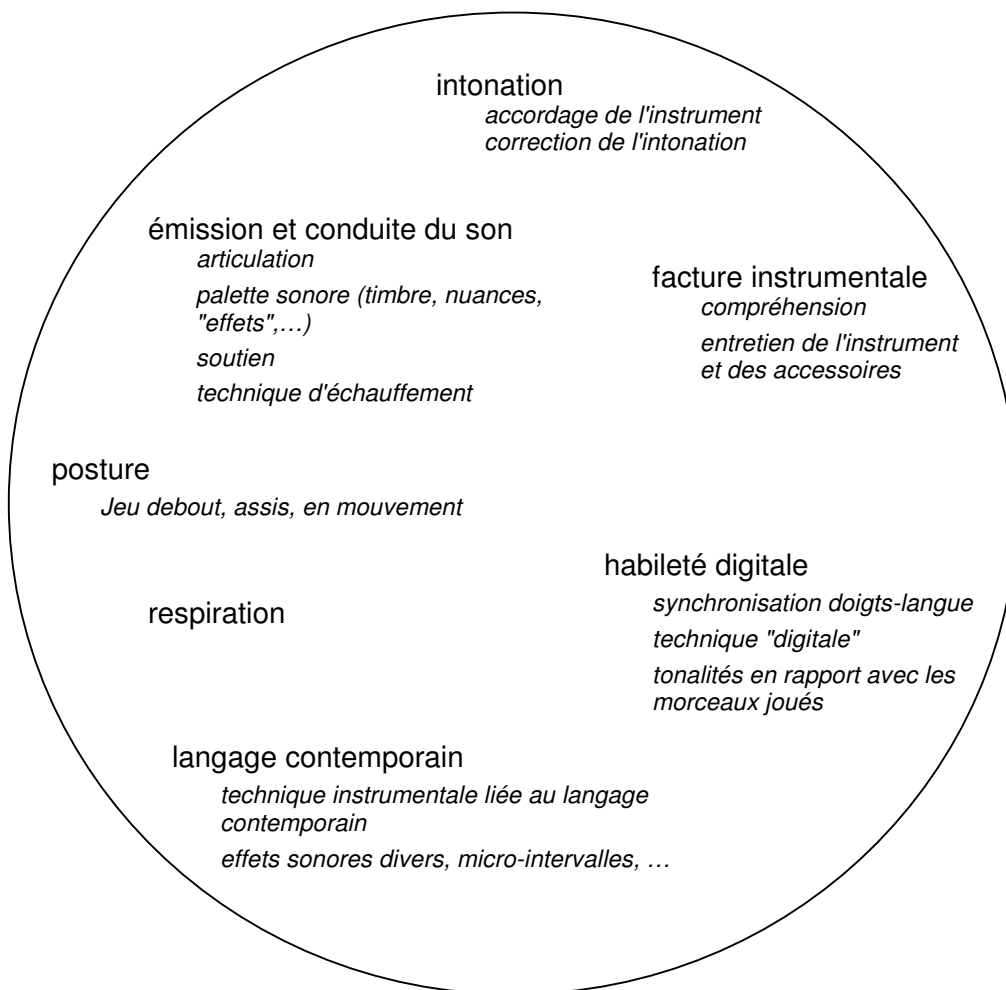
intonation
accordage de l'instrument
correction de l'intonation

émission et conduite du son
articulation
palette sonore (timbre, nuances, "effets",…)
soutien
technique d'échauffement

facture instrumentale
compréhension
entretien de l'instrument et des accessoires

posture
Jeu debout, assis, en mouvement

habileté digitale
synchronisation doigts-langue
technique "digitale"
tonalités en rapport avec les morceaux joués

respiration

langage contemporain
technique instrumentale liée au langage contemporain
effets sonores divers, micro-intervalles, …